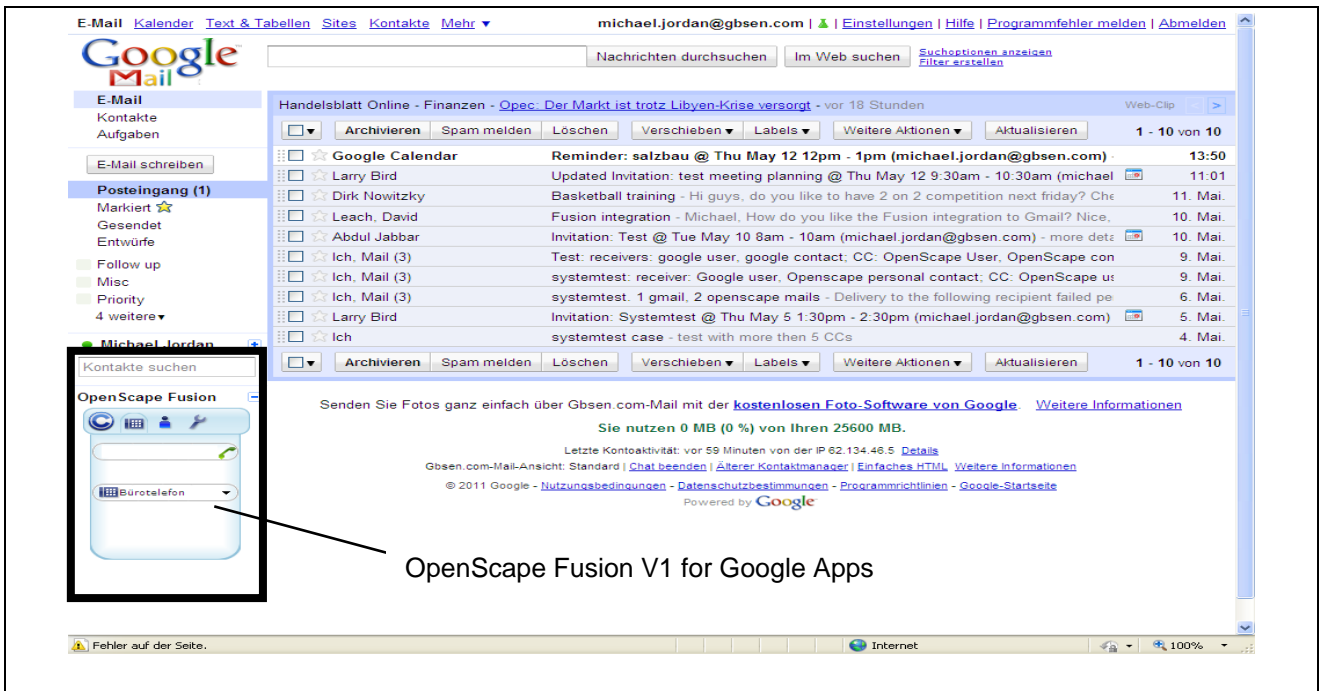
E-Mail Kalender Text & Tabellen Sites Kontakte Mehr ▾ michael.jordan@gbsen.com | Einstellungen | Hilfe | Programmfehler melden | Abmelden

Google Mail

Nachrichten durchsuchen Im Web suchen Suchoptionen anzeigen Filter erstellen

E-Mail
Kontakte
Aufgaben

E-Mail schreiben

Posteingang (1)
Markiert
Gesendet
Entwürfe
Follow up
Misc
Priority
4 weitere ▾

Michael Jordan

Kontakte suchen

OpenScape Fusion

Bürotelefon

Handelsblatt Online - Finanzen - Opec: Der Markt ist trotz Libyen-Krise versorgt - vor 18 Stunden Web-Clip

Archivieren Spam melden Löschen Verschieben ▾ Labels ▾ Weitere Aktionen ▾ Aktualisieren 1 - 10 von 10

| | | |
|---|---|---|
| Google Calendar | Reminder: salzbau @ Thu May 12 12pm - 1pm (michael.jordan@gbsen.com) - | 13:50 |
| Larry Bird | Updated Invitation: test meeting planning @ Thu May 12 9:30am - 10:30am (michael | 11:01 |
| Dirk Nowitzky | Basketball training - Hi guys, do you like to have 2 on 2 competition next friday? Che | 11. Mai. |
| Leach, David | Fusion integration - Michael, How do you like the Fusion integration to Gmail? Nice, | 10. Mai. |
| Abdul Jabbar | Invitation: Test @ Tue May 10 8am - 10am (michael.jordan@gbsen.com) - more deta | 10. Mai. |
| Ich, Mail (3) | Test: receivers: google user, google contact; CC: OpenScape User, OpenScape con | 9. Mai. |
| Ich, Mail (3) | systemtest: receiver: Google user, Openscape personal contact; CC: OpenScape us | 9. Mai. |
| Ich, Mail (3) | systemtest. 1 gmail, 2 openscape mails - Delivery to the following recipient failed pe | 6. Mai. |
| Larry Bird | Invitation: Systemtest @ Thu May 5 1:30pm - 2:30pm (michael.jordan@gbsen.com) | 5. Mai. |
| Ich | systemtest case - test with more then 5 CCs | 4. Mai. |

Archivieren Spam melden Löschen Verschieben ▾ Labels ▾ Weitere Aktionen ▾ Aktualisieren 1 - 10 von 10

Senden Sie Fotos ganz einfach über Gbsen.com-Mail mit der kostenlosen Foto-Software von Google. Weitere Informationen

Sie nutzen 0 MB (0 %) von Ihren 25600 MB.

Letzte Kontoaktivität: vor 59 Minuten von der IP 62.134.46.5 Details
Gbsen.com-Mail-Ansicht: Standard | Chat beenden | Älterer Kontaktmanager | Einfaches HTML Weitere Informationen
© 2011 Google - Nutzungsbedingungen - Datenschutzbestimmungen - Programmrichtlinien - Google-Startseite
Powered by Google

OpenScape Fusion V1 for Google Apps

Fehler auf der Seite. Internet 100%